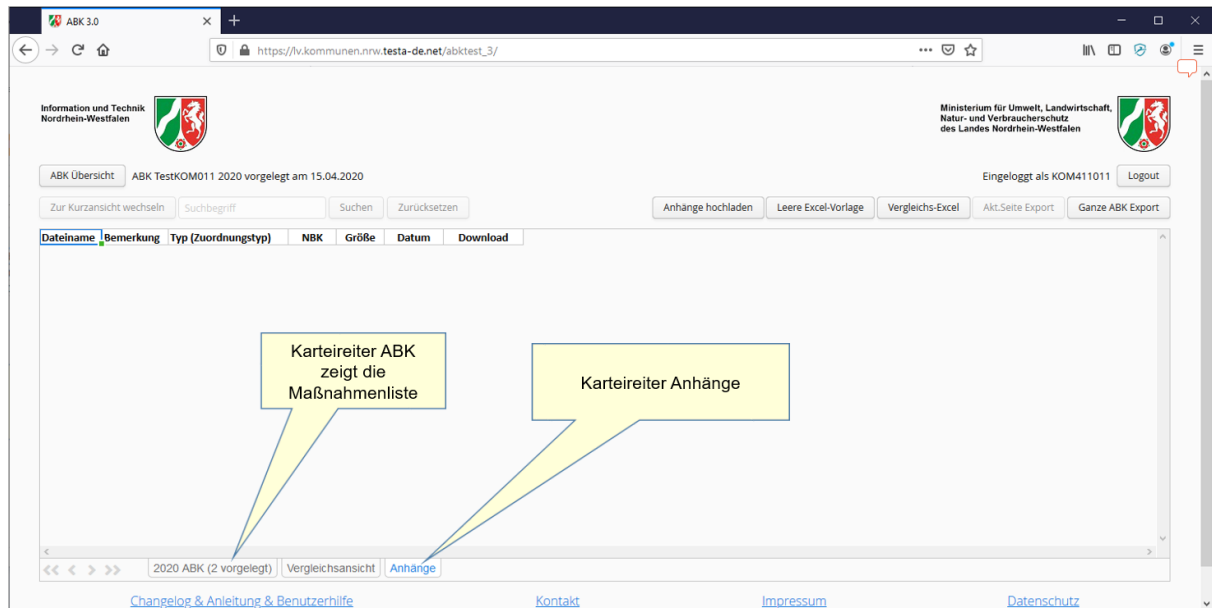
ABK 3.0

https://lv.kommunen.nrw.testa-de.net/abktest_3/

Information und Technik Nordrhein-Westfalen

Ministerium für Umwelt, Landwirtschaft, Natur- und Verbraucherschutz des Landes Nordrhein-Westfalen

ABK Übersicht ABK TestKOM011 2020 vorgelegt am 15.04.2020

Eingeloggt als KOM411011 Logout

Zur Kurzansicht wechseln Suchbegriff Suchen Zurücksetzen

Anhänge hochladen Leere Excel-Vorlage Vergleichs-Excel Akt.Seite Export Ganze ABK Export

| Dateiname | Bemerkung | Typ (Zuordnungstyp) | NBK | Größe | Datum | Download |
|---|---|---|---|---|---|---|

Karteireiter ABK zeigt die Maßnahmenliste

Karteireiter Anhänge

2020 ABK (2 vorgelegt) Vergleichsansicht Anhänge

Changelog & Anleitung & Benutzerhilfe Kontakt Impressum Datenschutz